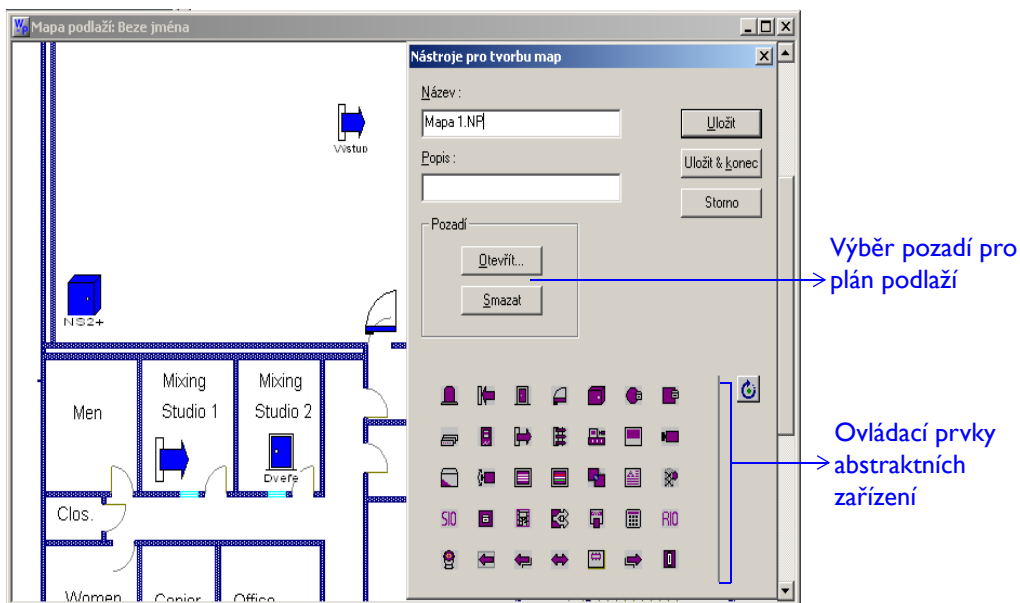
Mapa podlaží: Beze jména

Vstup

NS2+

Men

Mixing Studio 1

Mixing Studio 2

Dveře

Clos.

Women

Copier

Office

Nástroje pro tvorbu map

Název :

Mapa 1.NP

Popis :

Uložit

Uložit & konec

Storno

Pozadí

Otevřít...

Smazat

SIO

RIO

Výběr pozadí pro plán podlaží

Ovládací prvky abstraktních zařízení